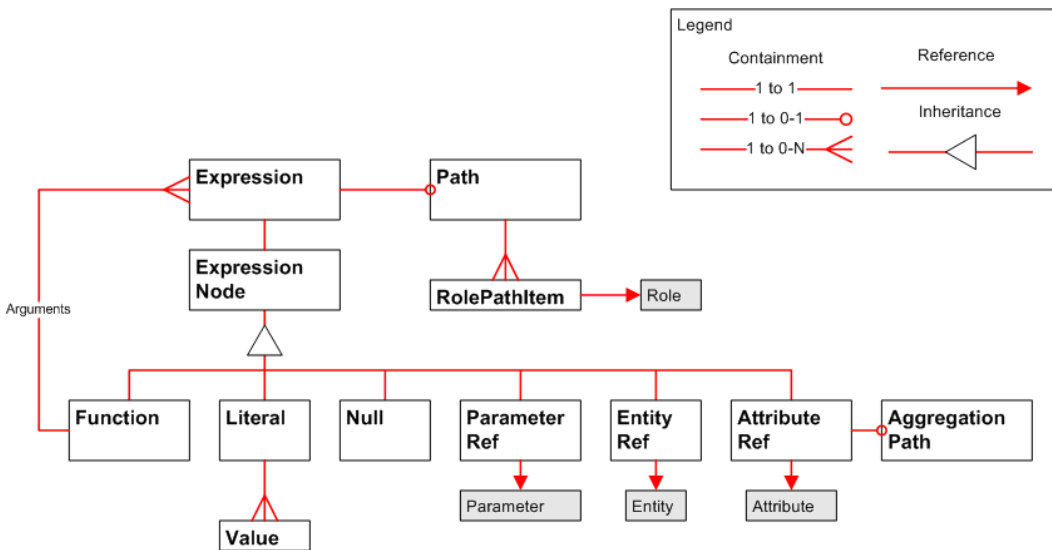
Legend

Containment

Reference

1 to 1

1 to 0-1

Inheritance

1 to 0-N

Expression

Path

Arguments

Expression Node

RolePathItem

Role

Function

Literal

Null

Parameter Ref

Entity Ref

Attribute Ref

Aggregation Path

Parameter

Entity

Attribute

Value